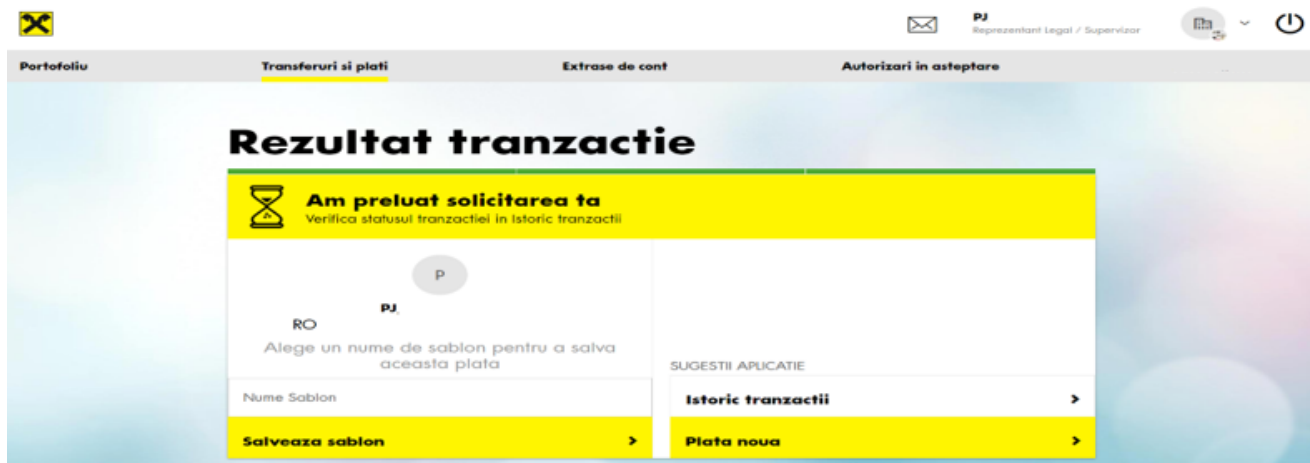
PJ
Reprezentant Legal / Supervizor

Portofoliu
Transferuri si plati
Extrase de cont
Autorizari in asteptare

Rezultat tranzactie

Am preluat solicitarea ta
Verifica statusul tranzactiei in Istoric tranzactii

P

PJ,
RO

Alege un nume de sablon pentru a salva aceasta plata

Nume Sablon

Salveaza sablon >

SUGESTII APLICATIE

Istoric tranzactii >

Plata noua >